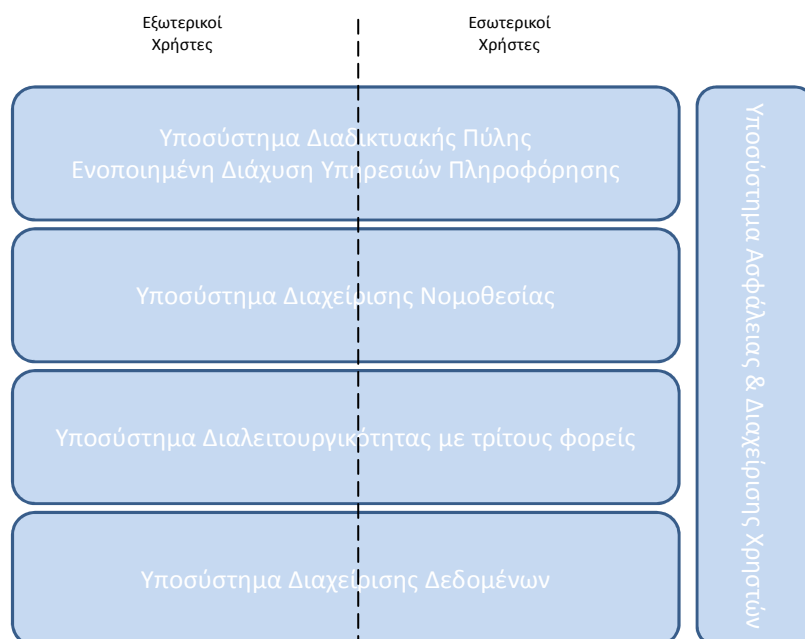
Εξωτερικοί Χρήστες

Εσωτερικοί Χρήστες

Υποσύστημα Διαδικτυακής Πύλης
Ενοποιημένη Διάχυση Υπηρεσιών Πληροφόρησης

Υποσύστημα Διαχείρισης Νομοθεσίας

Υποσύστημα Διαλειτουργικότητας με τρίτους φορείς

Υποσύστημα Διαχείρισης Δεδομένων

Υποσύστημα Ασφάλειας & Διαχείρισης Χρηστών